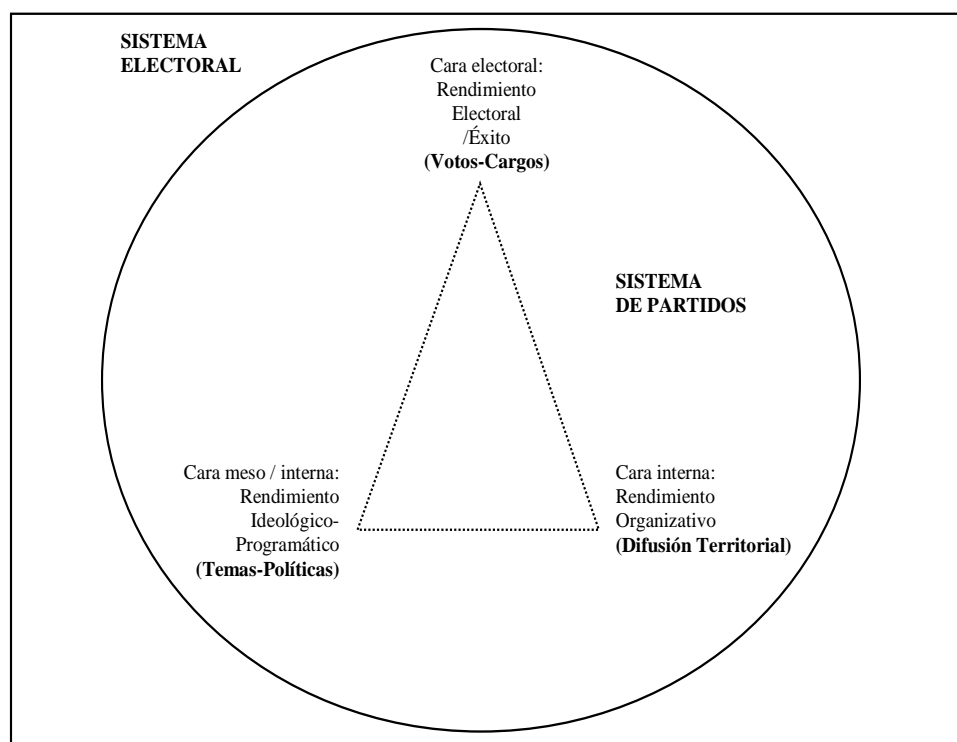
SISTEMA ELECTORAL

Cara electoral: Rendimiento Electoral /Éxito (Votos-Cargos)

SISTEMA DE PARTIDOS

Cara meso / interna: Rendimiento Ideológico-Programático (Temas-Políticas)

Cara interna: Rendimiento Organizativo (Difusión Territorial)